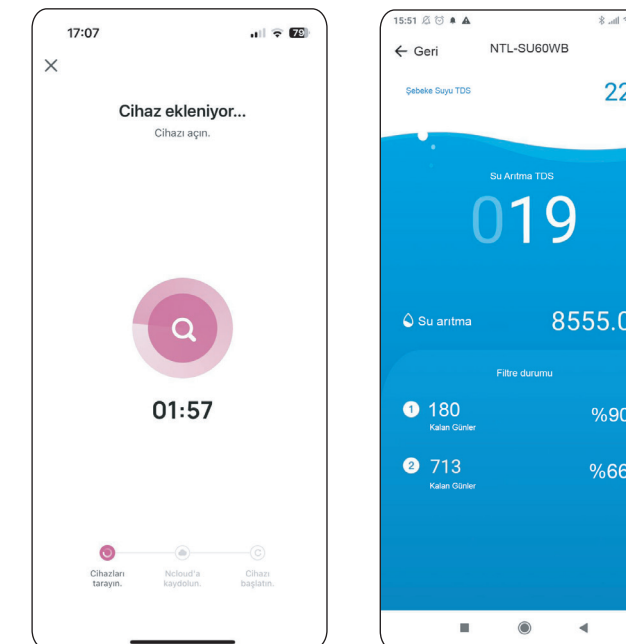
17:07

79

Cihaz ekleniyor...

Cihazı açın.

01:57

Cihazları tarayın.

Ncloud'a kaydolun.

Cihazı başlatın.

15:51

← Geri

NTL-SU60WB

Şebeke Suyu TDS

22

Su Arıtma TDS

019

Su arıtma

8555.0

Filtre durumu

1 180

Kalan Günler

%90

2 713

Kalan Günler

%66